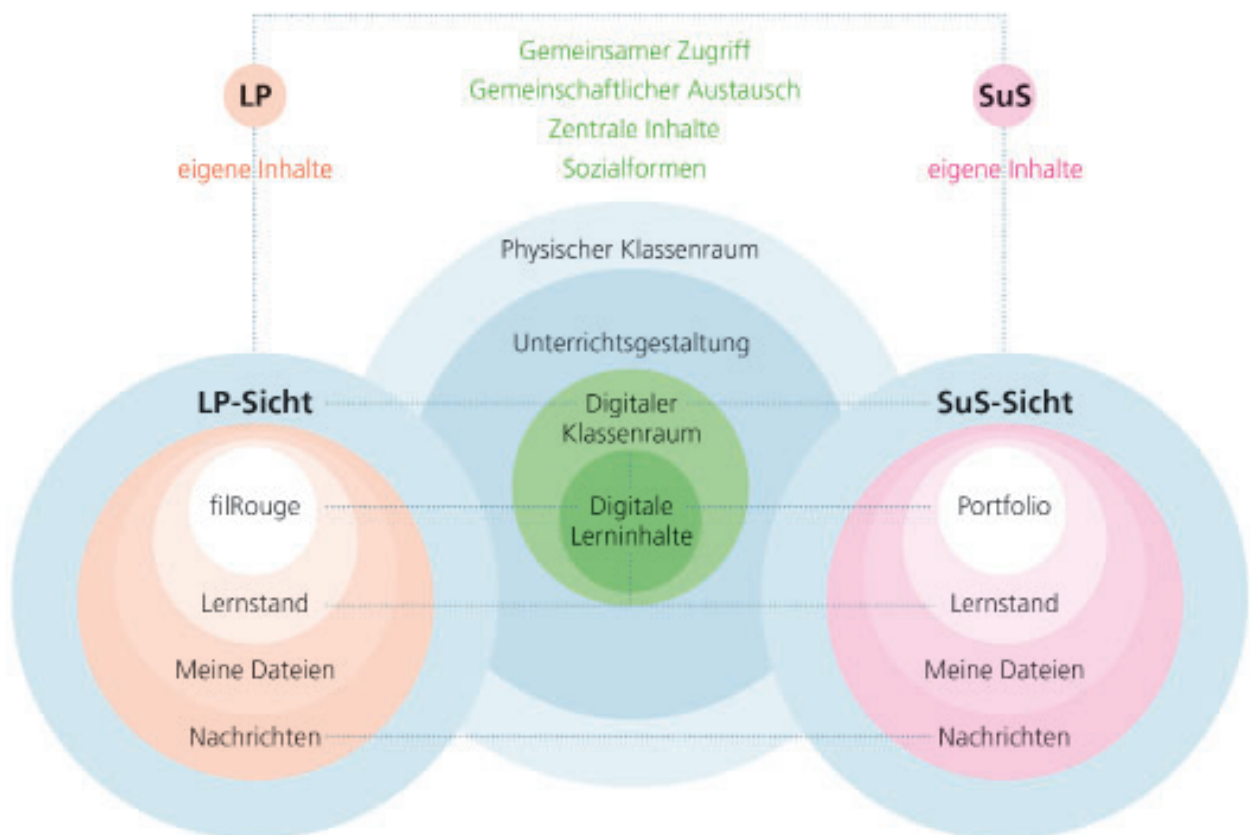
LP

eigene Inhalte

Gemeinsamer Zugriff
Gemeinschaftlicher Austausch
Zentrale Inhalte
Sozialformen

SuS

eigene Inhalte

Physischer Klassenraum

Unterrichtsgestaltung

LP-Sicht

Digitaler Klassenraum

SuS-Sicht

filRouge

Digitale Lerninhalte

Portfolio

Lernstand

Lernstand

Meine Dateien

Meine Dateien

Nachrichten

Nachrichten